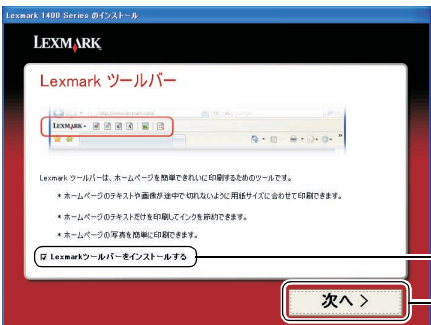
Lexmark 1400 Series のインストール

LEXMARK

Lexmark ツールバー

LEXMARK

Lexmark ツールバーは、ホームページを簡単できれいに印刷するためのツールです。

＊ ホームページのテキストや画像が途中で切れないように用紙サイズに合わせて印刷できます。

＊ ホームページのテキストだけを印刷してインクを節約できます。

＊ ホームページの写真を簡単に印刷できます。

☑ Lexmarkツールバーをインストールする

次へ >